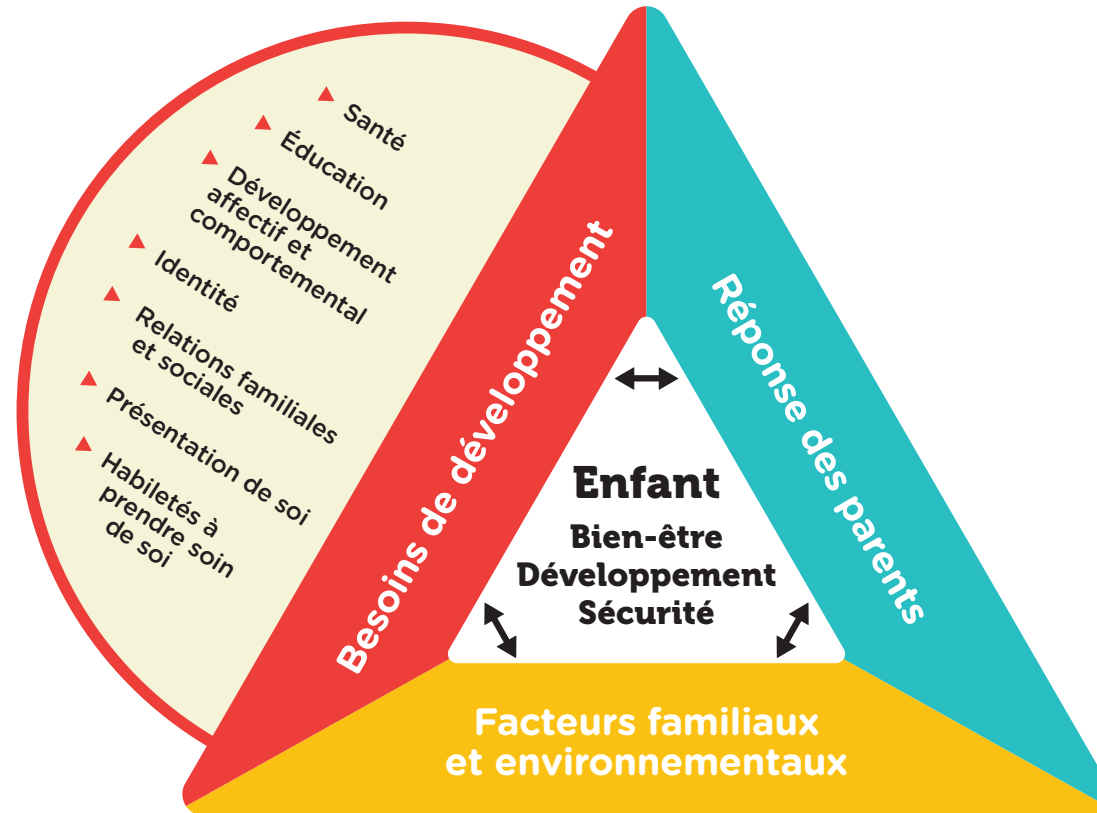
Santé

Éducation

Développement affectif et comportemental

Identité

Relations familiales et sociales

Présentation de soi

Habiletés à prendre soin de soi

Besoins de développement

Réponse des parents

Enfant

Bien-être
Développement
Sécurité

Facteurs familiaux et environnementaux